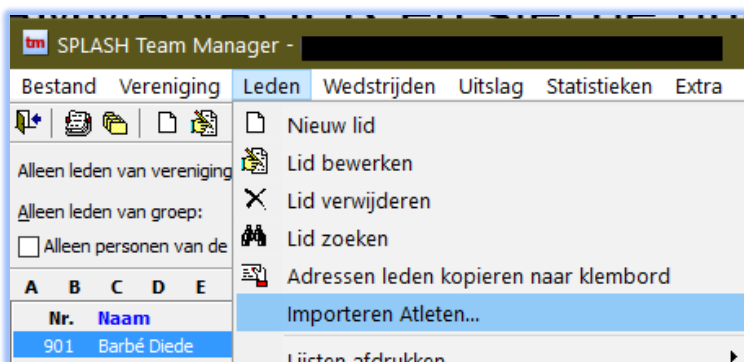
tm SPLASH Team Manager -

Bestand Vereniging Leden Wedstrijden Uitslag Statistieken Extra

Alleen leden van vereniging

Alleen leden van groep:

Alleen personen van de

A B C D E

Nr. Naam

901 Barbé Diede

Nieuw lid

Lid bewerken

Lid verwijderen

Lid zoeken

Adressen leden kopieren naar klembord

Importeren Atleten...

Lijsten afdrukken